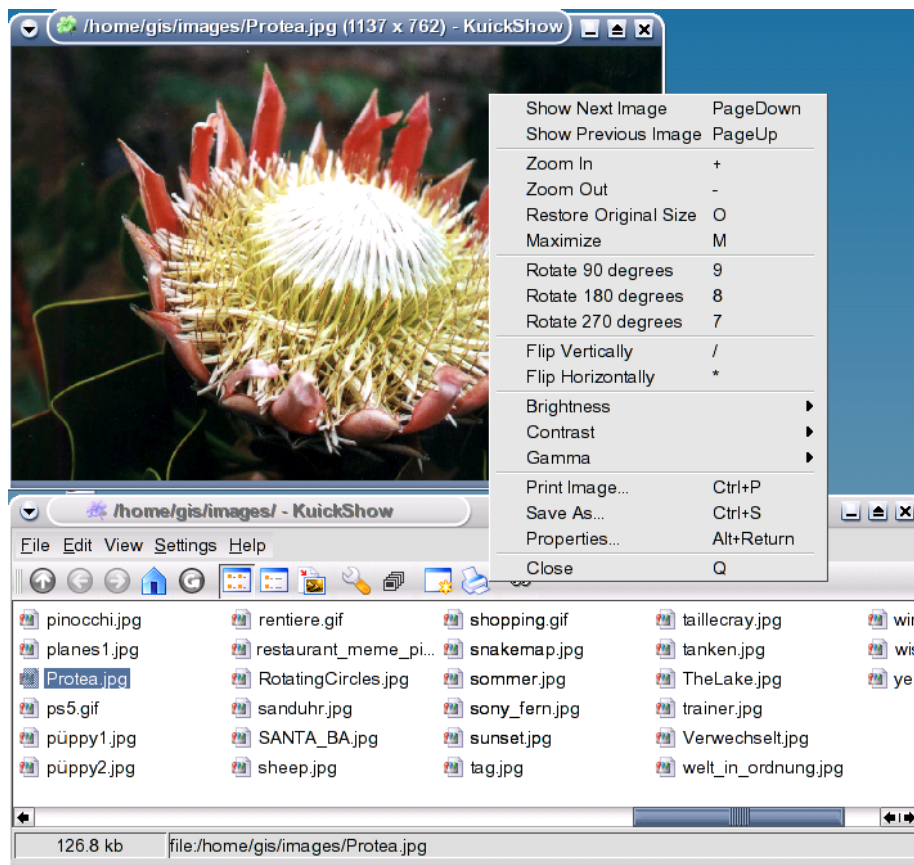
/home/gis/images/Protea.jpg (1137 x 762) - KuickShow

| | |
|---|---|
| Show Next Image | PageDown |
| Show Previous Image | PageUp |
| Zoom In | + |
| Zoom Out | - |
| Restore Original Size | O |
| Maximize | M |
| Rotate 90 degrees | 9 |
| Rotate 180 degrees | 8 |
| Rotate 270 degrees | 7 |
| Flip Vertically | / |
| Flip Horizontally | * |
| Brightness | |
| Contrast | |
| Gamma | |
| Print Image... | Ctrl+P |
| Save As... | Ctrl+S |
| Properties... | Alt+Return |
| Close | Q |

/home/gis/images/ - KuickShow

File Edit View Settings Help

pinocchi.jpg
planes1.jpg
Protea.jpg
ps5.gif
püppy1.jpg
püppy2.jpg
rentiere.gif
restaurant_meme_pi...
RotatingCircles.jpg
sanduhr.jpg
SANTA_BA.jpg
sheep.jpg
shopping.gif
snakemap.jpg
sommer.jpg
sony_fern.jpg
sunset.jpg
tag.jpg
taillecray.jpg
tanken.jpg
TheLake.jpg
trainer.jpg
Verwechselt.jpg
welt_in_ordnung.jpg
wi
wi
ye

126.8 kb file:/home/gis/images/Protea.jpg